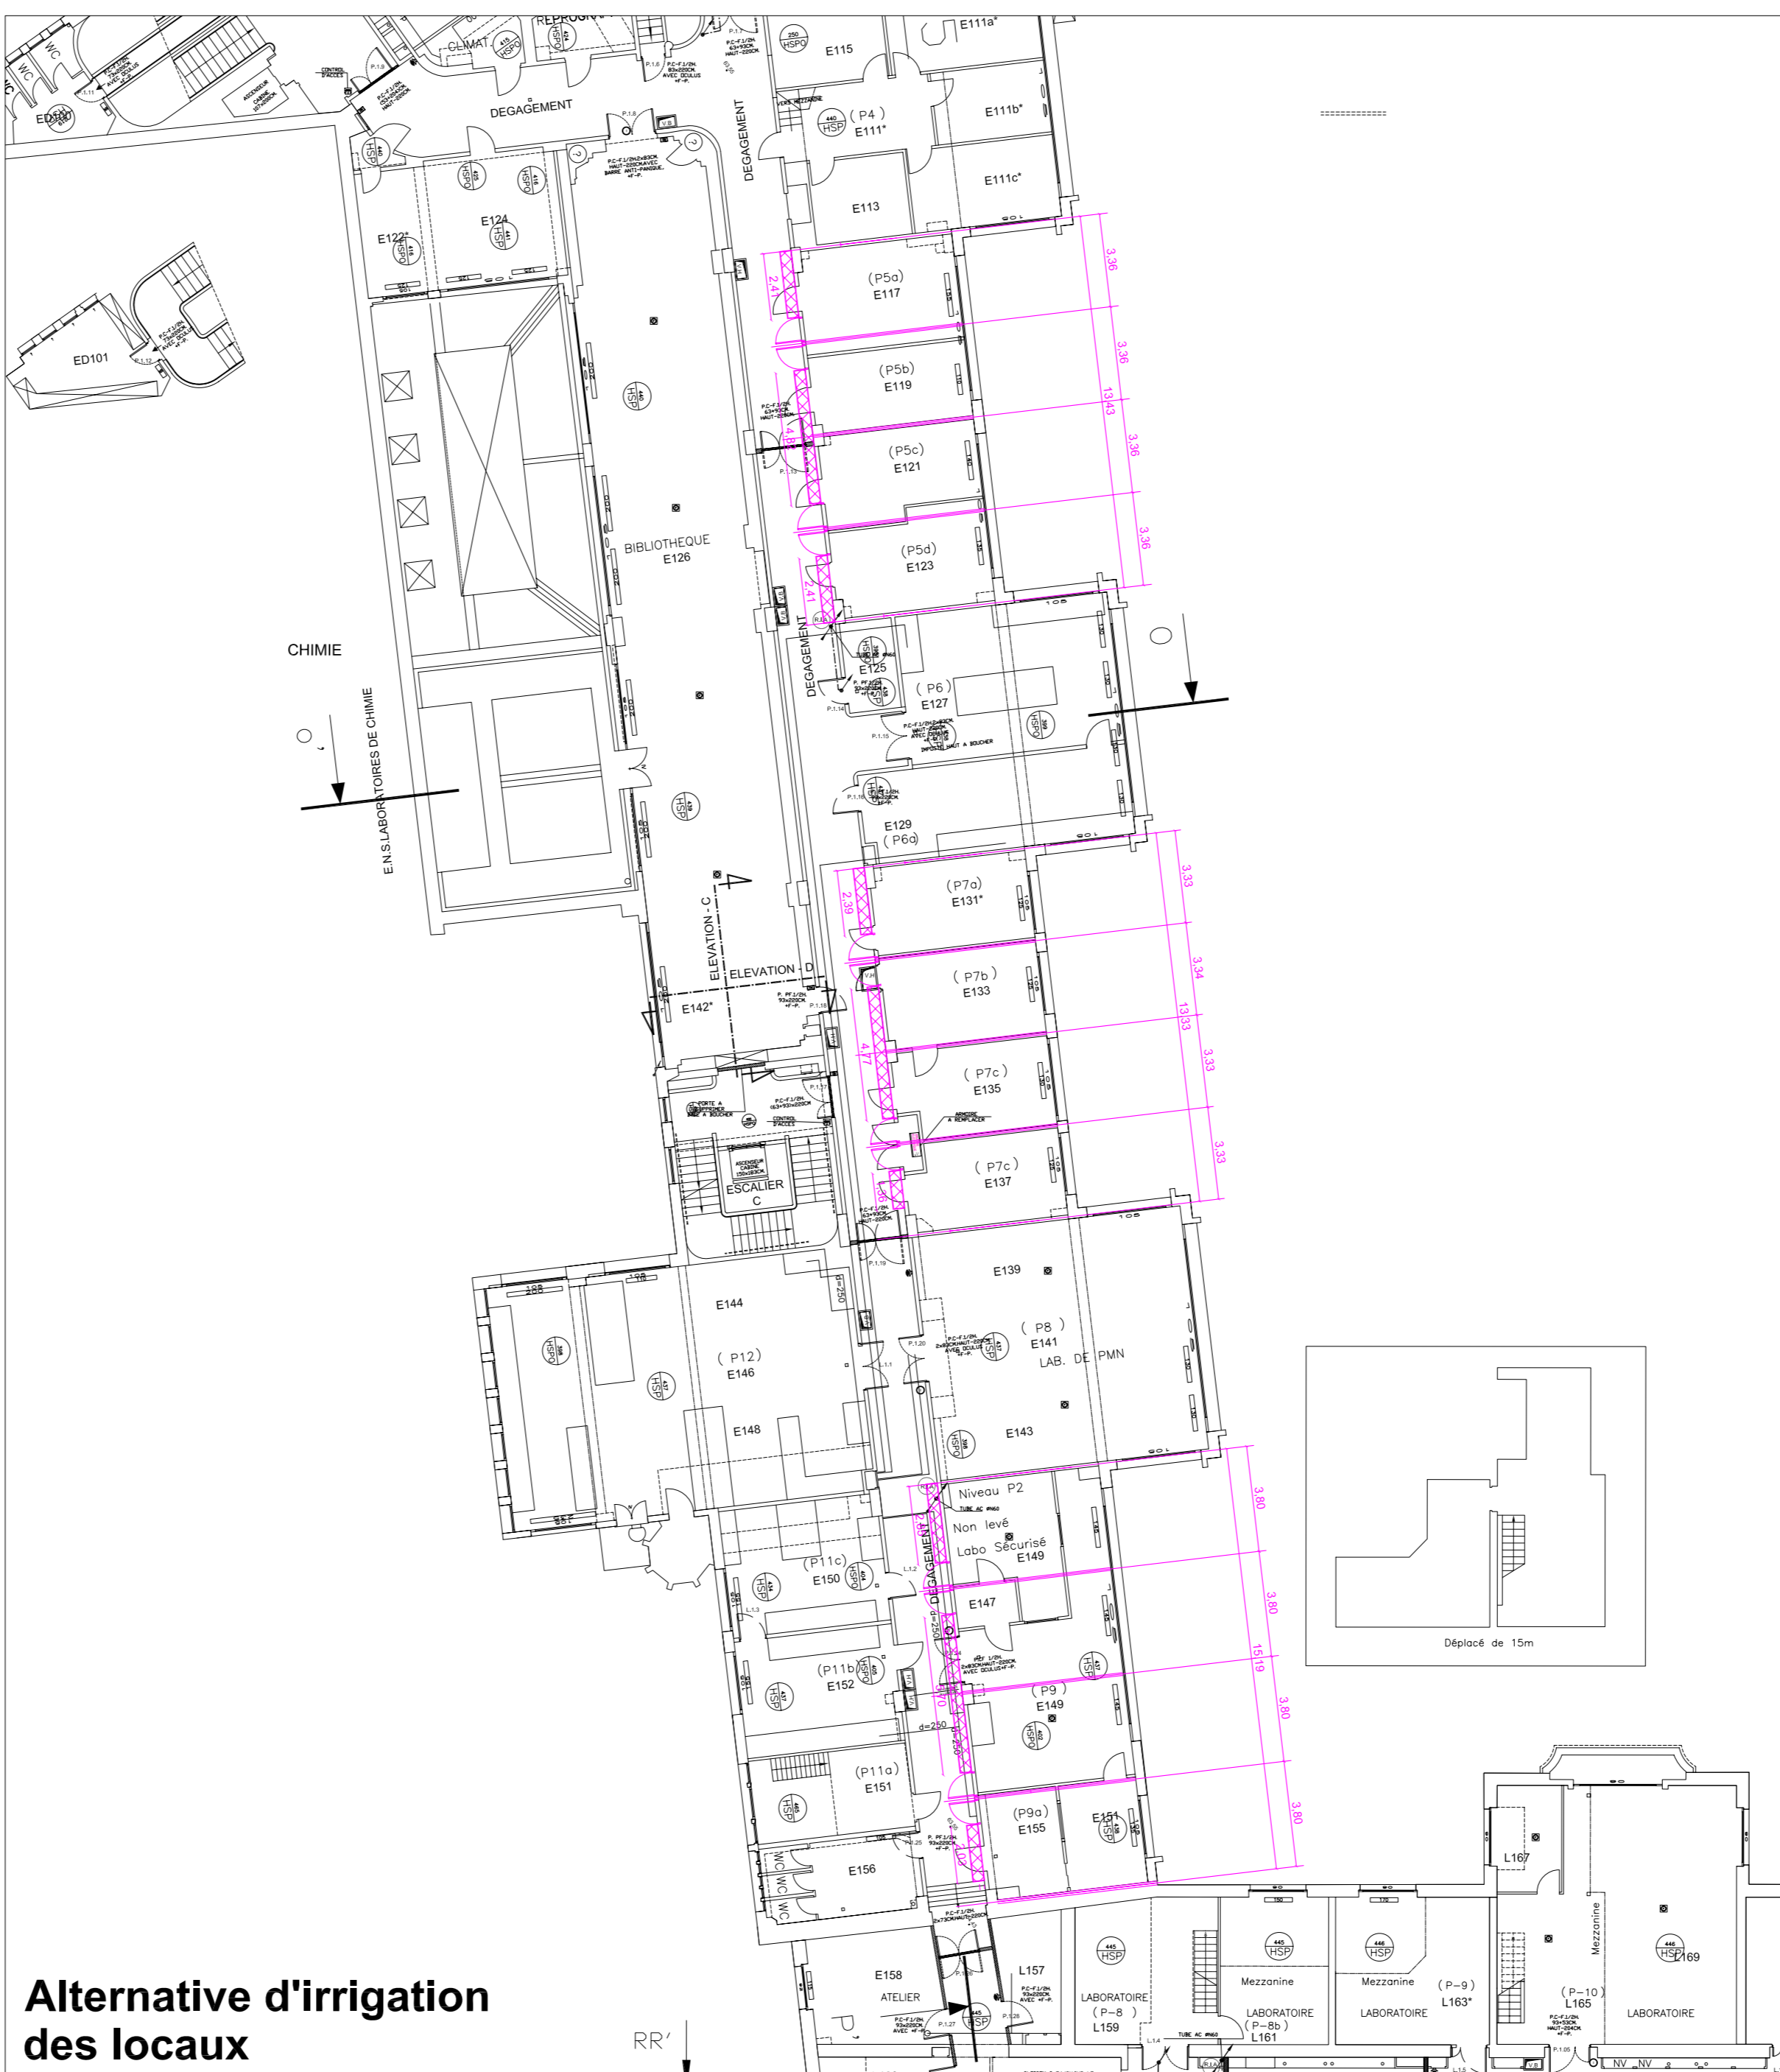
REPROGR
CLIMAT
WC
WC
ED100
DEGAGEMENT
DEGAGEMENT
E115
E111a*
(P4)
E111*
E111b*
E111c*
E113
E122*
E124
ED101
(P5a)
E117
3.36
2.41
(P5b)
E119
3.36
13.43
4.8
(P5c)
E121
3.36
3.36
BIBLIOTHEQUE
E126
(P5d)
E123
2.41
CHIMIE
DEGAGEMENT
E125
(P6)
E127
E.N.S.LABORATOIRES DE CHIMIE
E129
(P6a)
(P7a)
E131*
3.33
2.39
ELEVATION - C
ELEVATION - D
(P7b)
E133
3.34
E142*
13.33
4.77
(P7c)
E135
3.33
ESCALIER C
(P7c)
E137
3.33
E139
E144
(P8)
E141
LAB. DE PMN
(P12)
E146
E148
E143
Niveau P2
Non levé
Labo Sécurisé
E149
3.80
(P11c)
E150
DEGAGEMENT
E147
3.80
15.19
(P11b)
E152
(P9)
E149
3.80
(P11a)
E151
(P9a)
E155
E151
3.80
Déplacé de 15m
E156
L167
Mezzanine
L169
E158
ATELIER
L157
LABORATOIRE
(P-8)
L159
Mezzanine
LABORATOIRE
(P-8b)
L161
Mezzanine
LABORATOIRE
(P-9)
L163*
(P-10)
L165
LABORATOIRE
RR'
Alternative d'irrigation des locaux